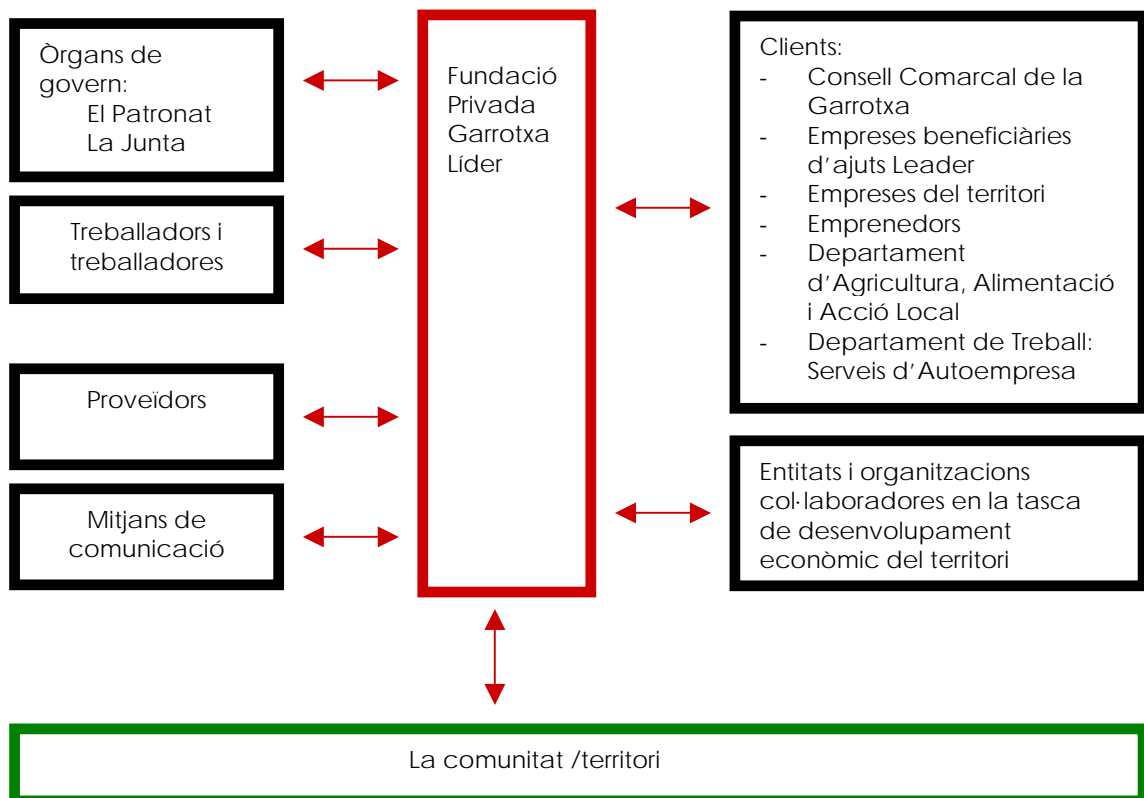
Òrgans de govern:
El Patronat
La Junta

Treballadors i treballadores

Proveïdors

Mitjans de comunicació

Fundació Privada Garrotxa Líder

Clients:
- Consell Comarcal de la Garrotxa
- Empreses beneficiàries d'ajuts Leader
- Empreses del territori
- Emprenedors
- Departament d'Agricultura, Alimentació i Acció Local
- Departament de Treball: Serveis d'Autoempresa

Entitats i organitzacions col·laboradores en la tasca de desenvolupament econòmic del territori

La comunitat /territori